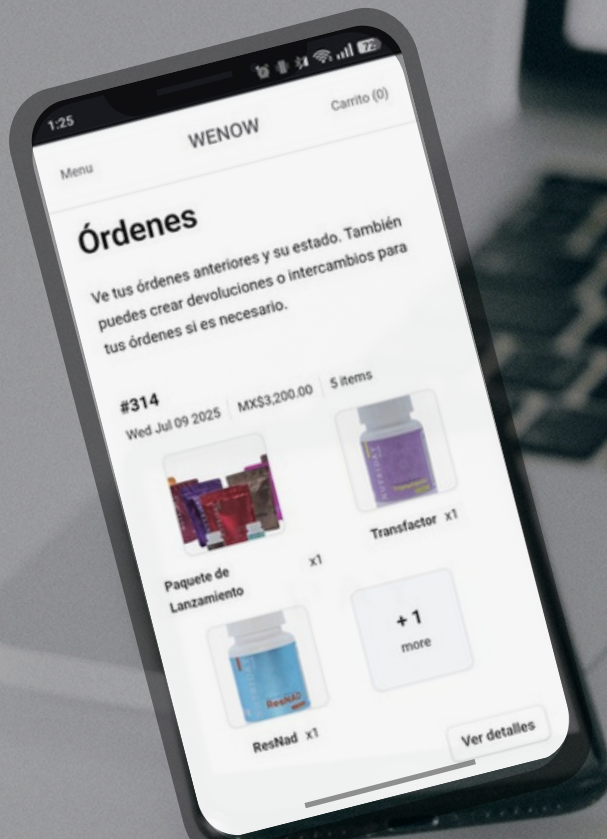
1:25

Carrito (0)

WENOW

Menu

Órdenes

Ve tus órdenes anteriores y su estado. También puedes crear devoluciones o intercambios para tus órdenes si es necesario.

#314

Wed Jul 09 2025 | MX$3,200.00 | 5 items

Paquete de Lanzamiento x1

Transfactor x1

+ 1 more

ResNad x1

Ver detalles